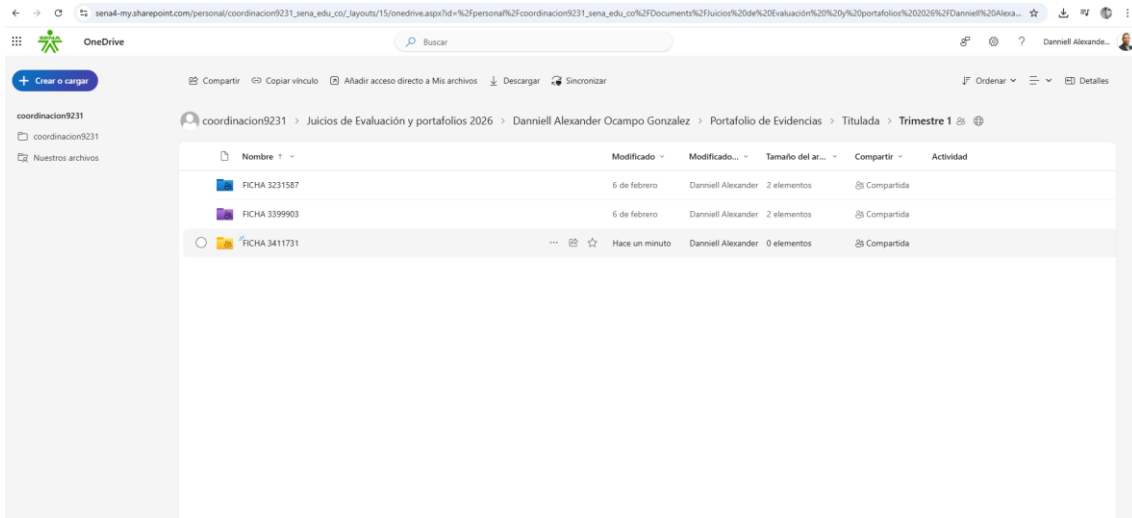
sena4-my.sharepoint.com/personal/coordinacion9231_sena_edu_co/_layouts/15/onedrive.aspx?id=%2Fpersonal%2Fcoordinacion9231_sena_edu_co%2FDocuments%2FJuicios%20de%20Evaluación%20%20y%20portafolios%202026%2FDanniell%20Alexa...

OneDrive

Buscar

Danniell Alexande...

Crear o cargar

Compartir | Copiar vínculo | Añadir acceso directo a Mis archivos | Descargar | Sincronizar

Ordenar | Detalles

coordinacion9231

coordinacion9231

Nuestros archivos

coordinacion9231 > Juicios de Evaluación y portafolios 2026 > Danniell Alexander Ocampo Gonzalez > Portafolio de Evidencias > Titulada > Trimestre 1

| Nombre ↑ | Modificado | Modificado... | Tamaño del ar... | Compartir | Actividad |
|---|---|---|---|---|---|
| FICHA 3231587 | 6 de febrero | Danniell Alexander | 2 elementos | Compartida | |
| FICHA 3399903 | 6 de febrero | Danniell Alexander | 2 elementos | Compartida | |
| FICHA 3411731 | Hace un minuto | Danniell Alexander | 0 elementos | Compartida | |